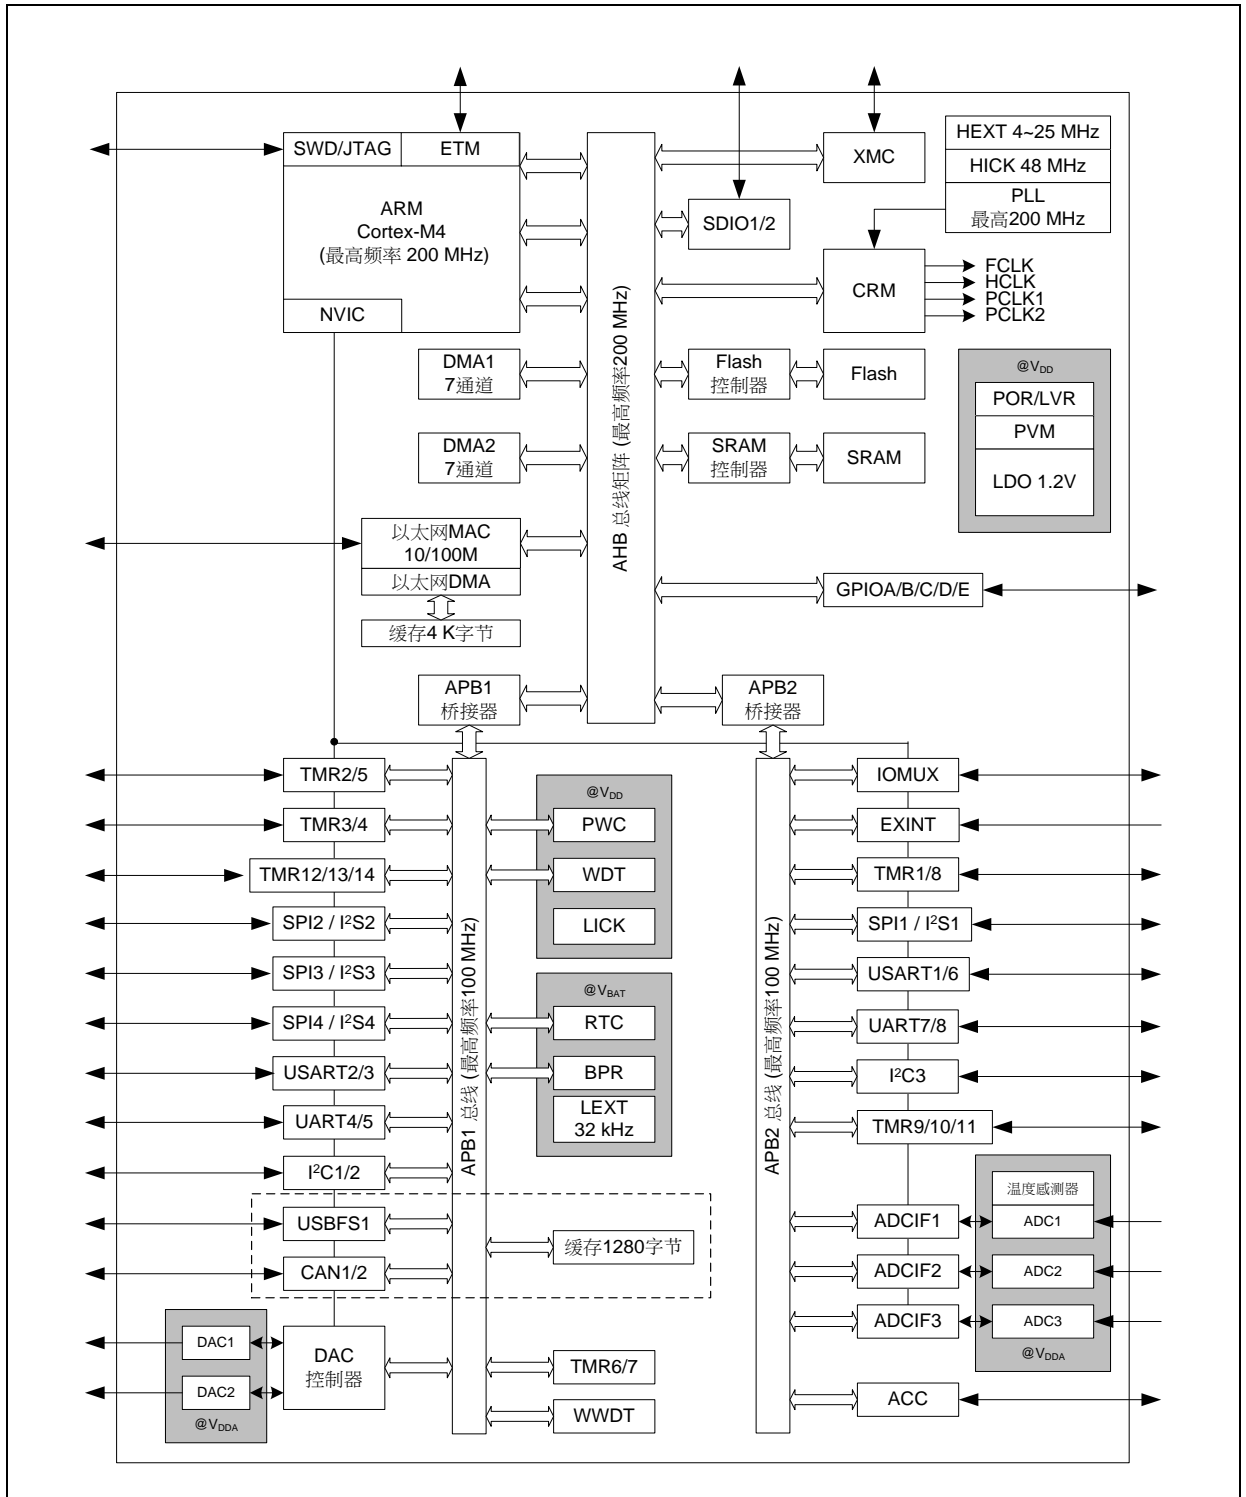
SWD/JTAG
ETM
ARM
Cortex-M4
(最高频率 200 MHz)
NVIC

AHB 总线矩阵 (最高频率200 MHz)

XMC
SDIO1/2

HEXT 4~25 MHz
HICK 48 MHz
PLL
最高200 MHz

CRM
FCLK
HCLK
PCLK1
PCLK2

DMA1
7通道

DMA2
7通道

Flash
控制器
Flash

SRAM
控制器
SRAM

@$V_{DD}$
POR/LVR
PVM
LDO 1.2V

以太网MAC
10/100M
以太网DMA
缓存4 K字节

GPIOA/B/C/D/E

APB1
桥接器

APB2
桥接器

TMR2/5
TMR3/4
TMR12/13/14
SPI2 / I²S2
SPI3 / I²S3
SPI4 / I²S4
USART2/3
UART4/5
I²C1/2
USBFS1
CAN1/2

APB1 总线 (最高频率100 MHz)

@$V_{DD}$
PWC
WDT
LICK

@$V_{BAT}$
RTC
BPR
LEXT
32 kHz

缓存1280字节

DAC1
DAC2
@$V_{DDA}$
DAC
控制器

TMR6/7
WWDT

APB2 总线 (最高频率100 MHz)

IOMUX
EXINT
TMR1/8
SPI1 / I²S1
USART1/6
UART7/8
I²C3
TMR9/10/11

ADCIF1
ADCIF2
ADCIF3

温度感测器
ADC1
ADC2
ADC3
@$V_{DDA}$

ACC